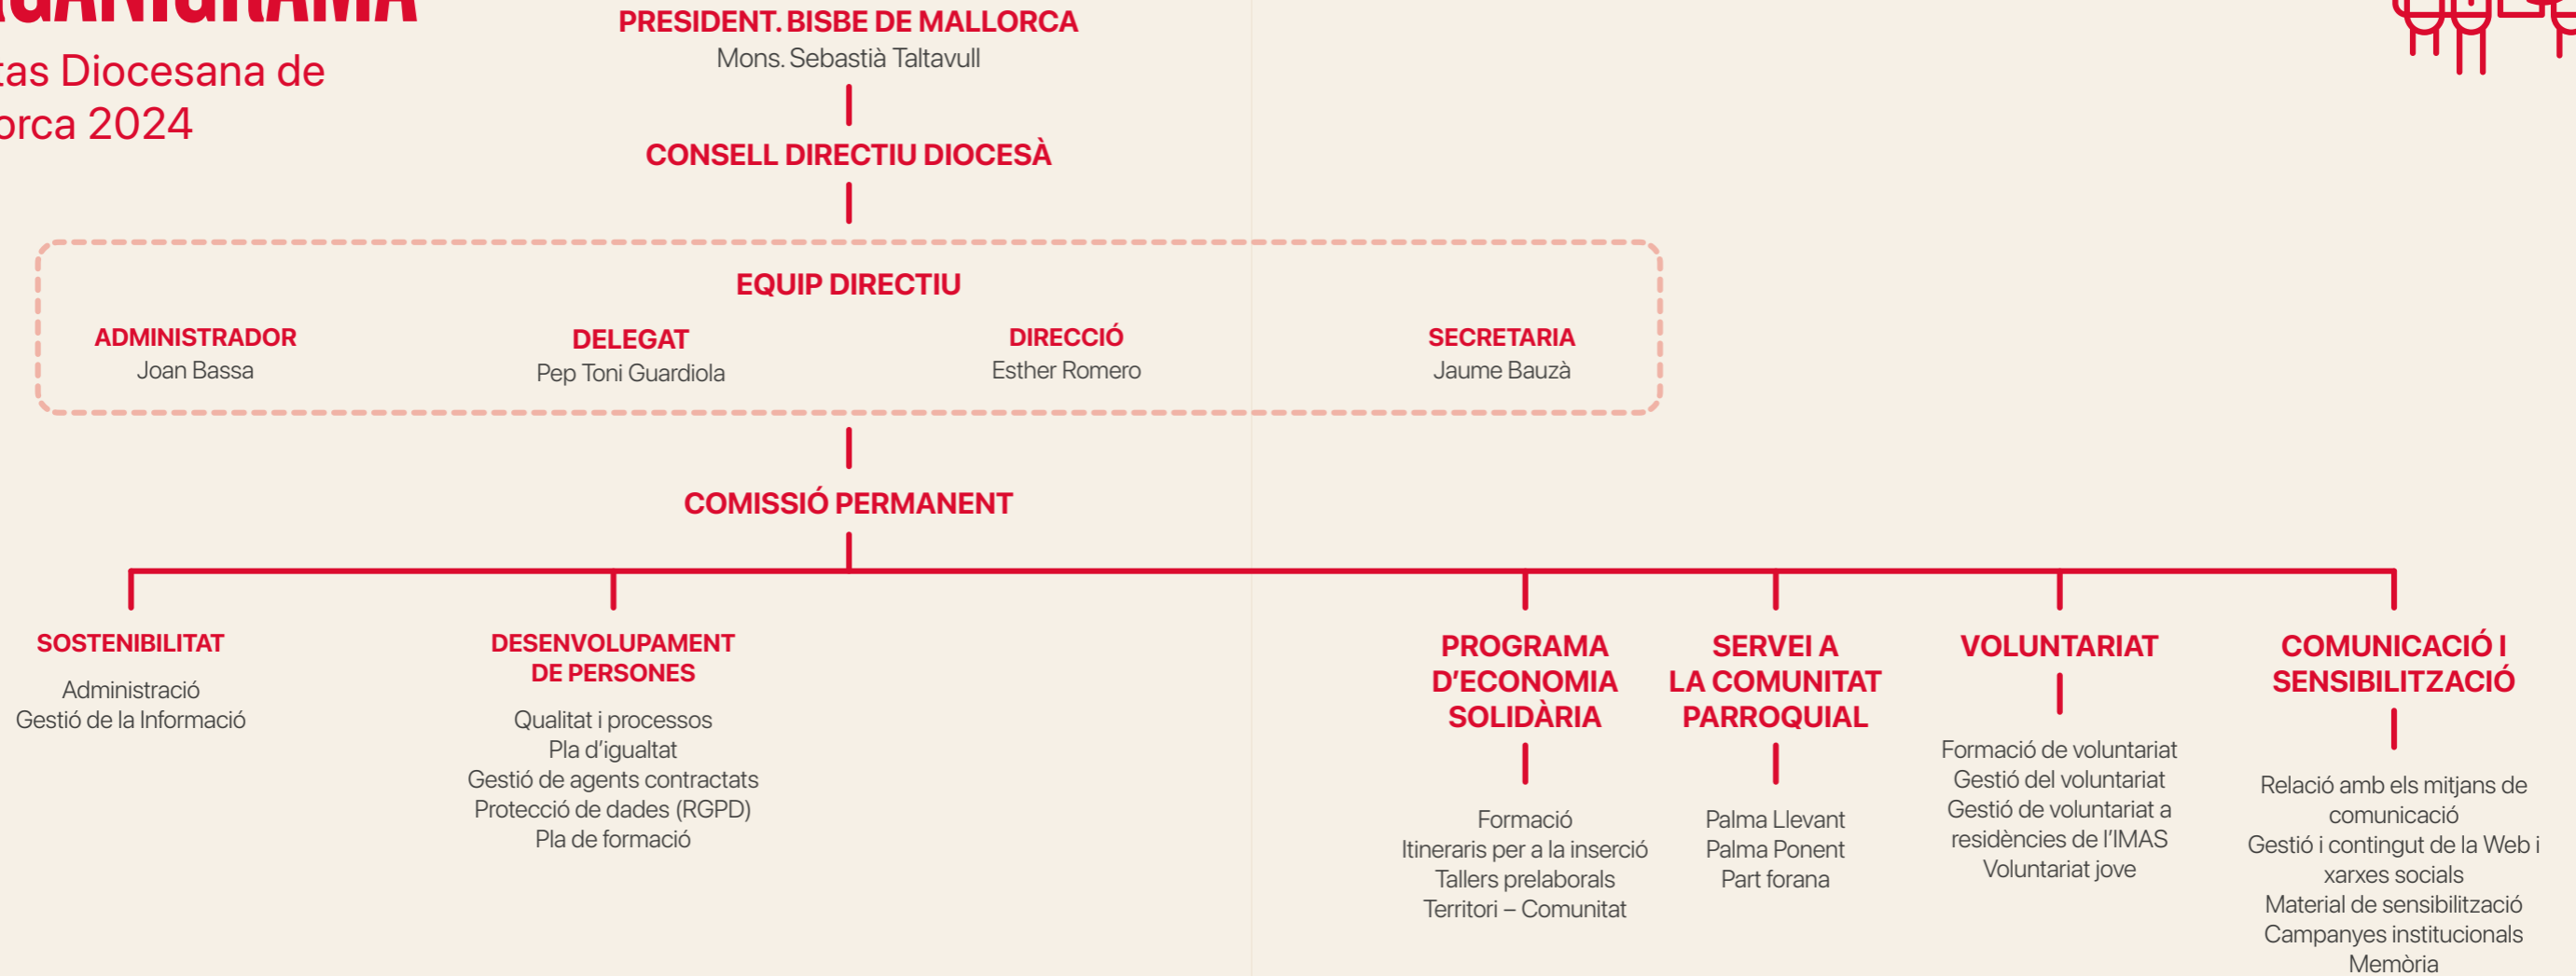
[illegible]

tas Diocesana de orca 2024

PRESIDENT. BISBE DE MALLORCA
Mons. Sebastià Taltavull

CONSELL DIRECTIU DIOCESÀ

EQUIP DIRECTIU

ADMINISTRADOR
Joan Bassa

DELEGAT
Pep Toni Guardiola

DIRECCIÓ
Esther Romero

SECRETARIA
Jaume Bauzà

COMISSIÓ PERMANENT

SOSTENIBILITAT
Administració
Gestió de la Informació

DESENVOLUPAMENT DE PERSONES
Qualitat i processos
Pla d'igualtat
Gestió de agents contractats
Protecció de dades (RGPD)
Pla de formació

PROGRAMA D'ECONOMIA SOLIDÀRIA
Formació
Itineraris per a la inserció
Tallers prelaborals
Territori – Comunitat

SERVEI A LA COMUNITAT PARROQUIAL
Palma Llevant
Palma Ponent
Part forana

VOLUNTARIAT
Formació de voluntariat
Gestió del voluntariat
Gestió de voluntariat a residències de l'IMAS
Voluntariat jove

COMUNICACIÓ I SENSIBILITZACIÓ
Relació amb els mitjans de comunicació
Gestió i contingut de la Web i xarxes socials
Material de sensibilització
Campanyes institucionals
Memòria